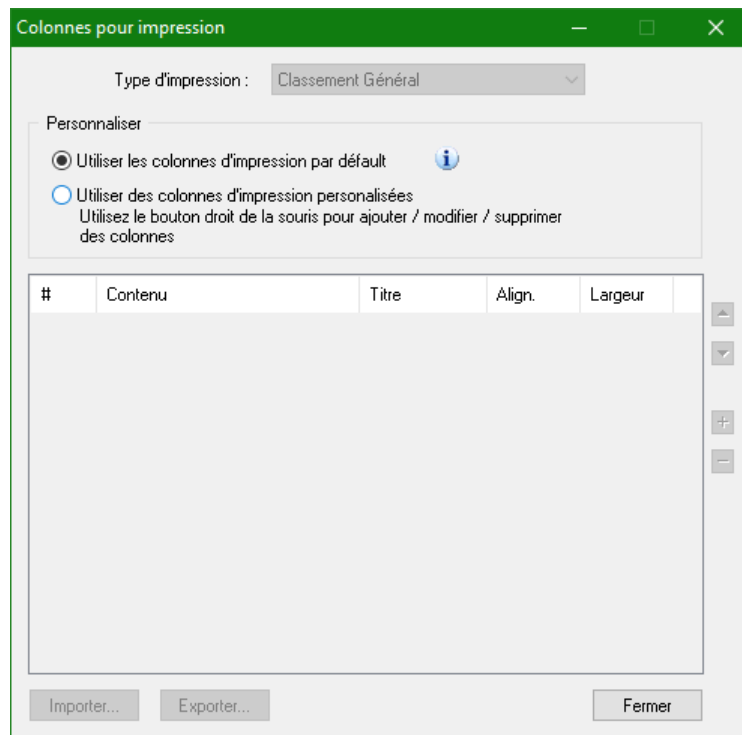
Colonnes pour impression

Type d'impression : Classement Général

Personnaliser

Utiliser les colonnes d'impression par défaut

Utiliser des colonnes d'impression personalisées
Utilisez le bouton droit de la souris pour ajouter / modifier / supprimer des colonnes

| # | Contenu | Titre | Align. | Largeur |
|---|---|---|---|---|

Importer... Exporter... Fermer